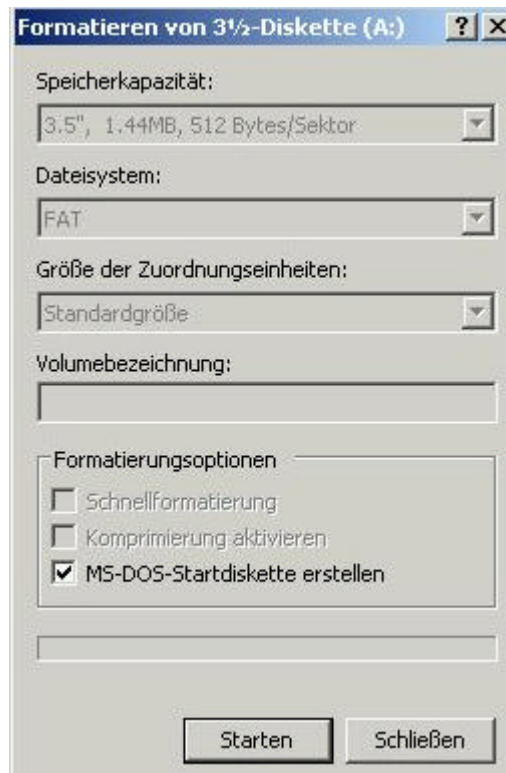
Formatieren von 3½-Diskette (A:) ? X

Speicherkapazität:

3.5", 1.44MB, 512 Bytes/Sektor

Dateisystem:

FAT

Größe der Zuordnungseinheiten:

Standardgröße

Volumebezeichnung:

Formatierungsoptionen

Schnellformatierung

Komprimierung aktivieren

MS-DOS-Startdiskette erstellen

Starten

Schließen